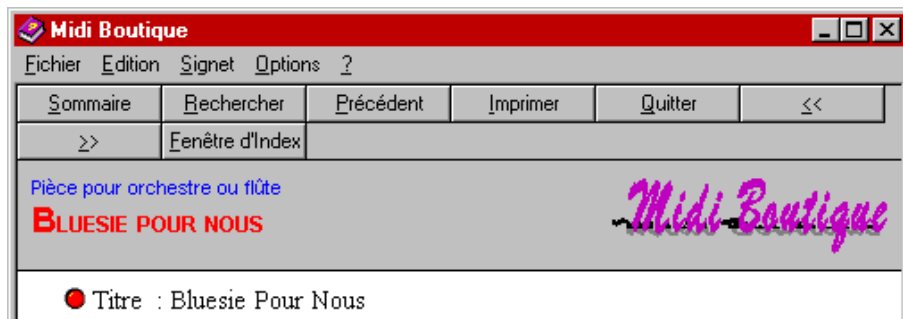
Midi Boutique

Fichier Edition Signet Options ?

Sommaire | Rechercher | Précédent | Imprimer | Quitter | <<

>> | Fenêtre d'Index

Pièce pour orchestre ou flûte

BLUESIE POUR NOUS

Midi Boutique

Titre : Bluesie Pour Nous